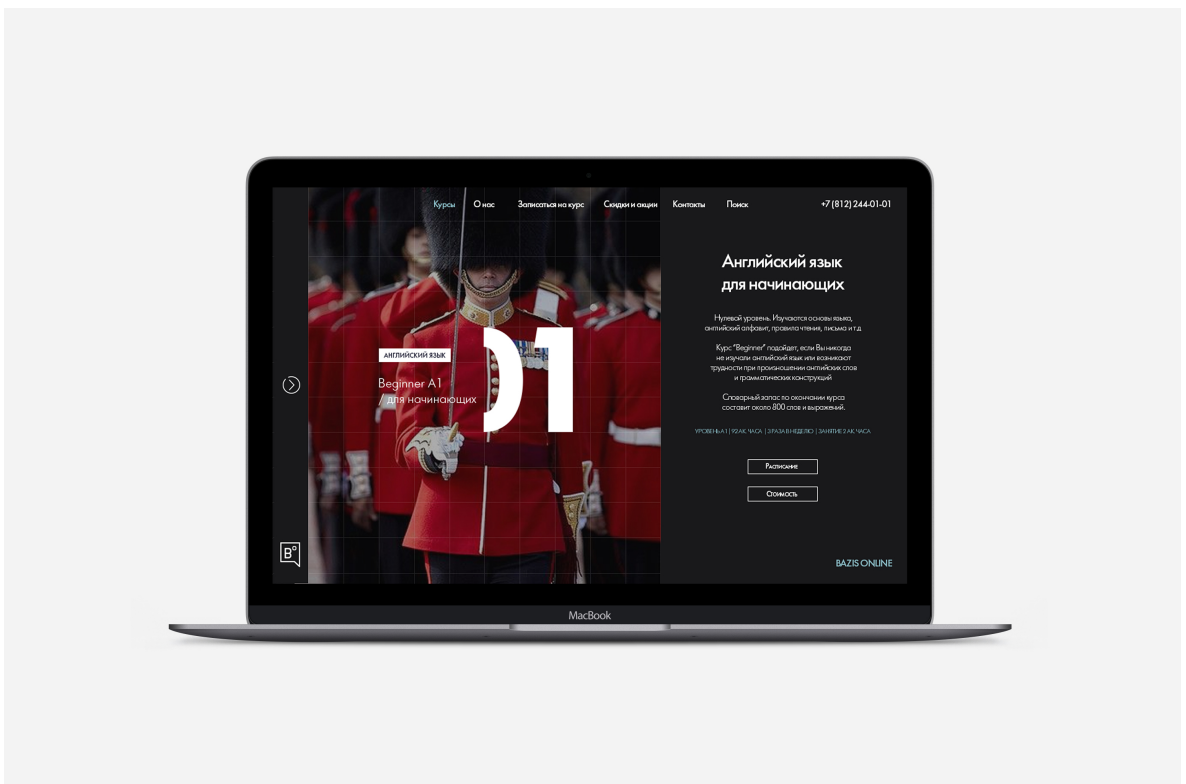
Курсы О нас Записаться на курс Скидки и акции Контакты Поиск +7 (812) 244-01-01

АНГЛИЙСКИЙ ЯЗЫК

Beginner A1
/ для начинающих

01

Английский язык
для начинающих

Нулевой уровень. Изучаются основы языка, английский алфавит, правила чтения, письма и т.д.

Курс "Beginner" подойдет, если Вы никогда не изучали английский язык или возникают трудности при произношении английских слов и грамматических конструкций

Словарный запас по окончании курса составит около 800 слов и выражений.

УРОВЕНЬ А1 | 92 АК. ЧАСА | 3 РАЗА В НЕДЕЛЮ | ЗАНЯТИЕ 2 АК. ЧАСА

Расписание

Стоимость

B°

BAZIS ONLINE

MacBook